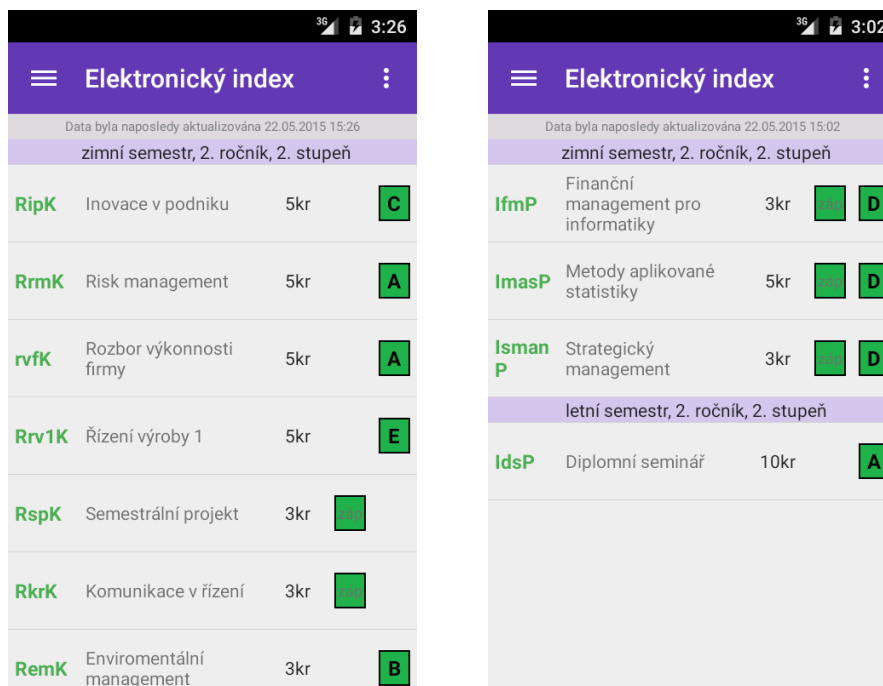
3G 3:26

Elektronický index

Data byla naposledy aktualizována 22.05.2015 15:26

zimní semestr, 2. ročník, 2. stupeň

| | | | | |
|---|---|---|---|---|
| RipK | Inovace v podniku | 5kr | | C |
| RrmK | Risk management | 5kr | | A |
| rvfK | Rozbor výkonnosti firmy | 5kr | | A |
| Rrv1K | Řízení výroby 1 | 5kr | | E |
| RspK | Semestrální projekt | 3kr | záp | |
| RkrK | Komunikace v řízení | 3kr | záp | |
| RemK | Enviromentální management | 3kr | | B |

3G 3:02

Elektronický index

Data byla naposledy aktualizována 22.05.2015 15:02

zimní semestr, 2. ročník, 2. stupeň

| | | | | |
|---|---|---|---|---|
| IfmP | Finanční management pro informatiky | 3kr | záp | D |
| ImasP | Metody aplikované statistiky | 5kr | záp | D |
| IsmanP | Strategický management | 3kr | záp | D |

letní semestr, 2. ročník, 2. stupeň

| | | | | |
|---|---|---|---|---|
| IdsP | Diplomní seminář | 10kr | | A |